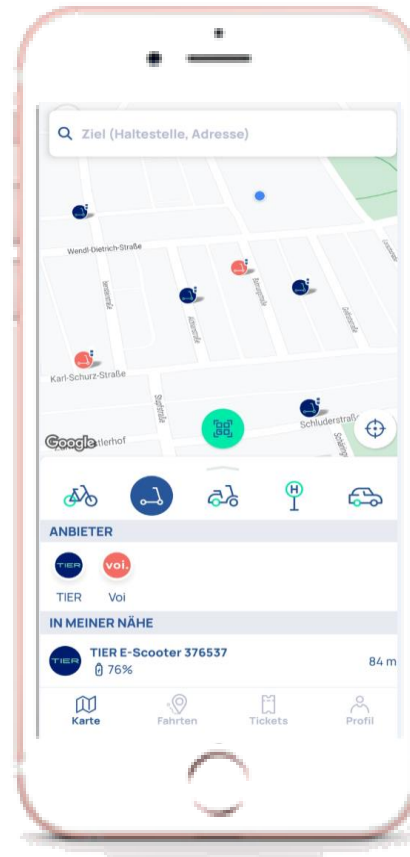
Ziel (Haltestelle, Adresse)

Wendl-Dietrich-Straße

Karl-Schurz-Straße

Schluderstraße

Google

ANBIETER

TIER
TIER

voi.
Voi

IN MEINER NÄHE

TIER
TIER E-Scooter 376537
76%
84 m

Karte
Fahrten
Tickets
Profil